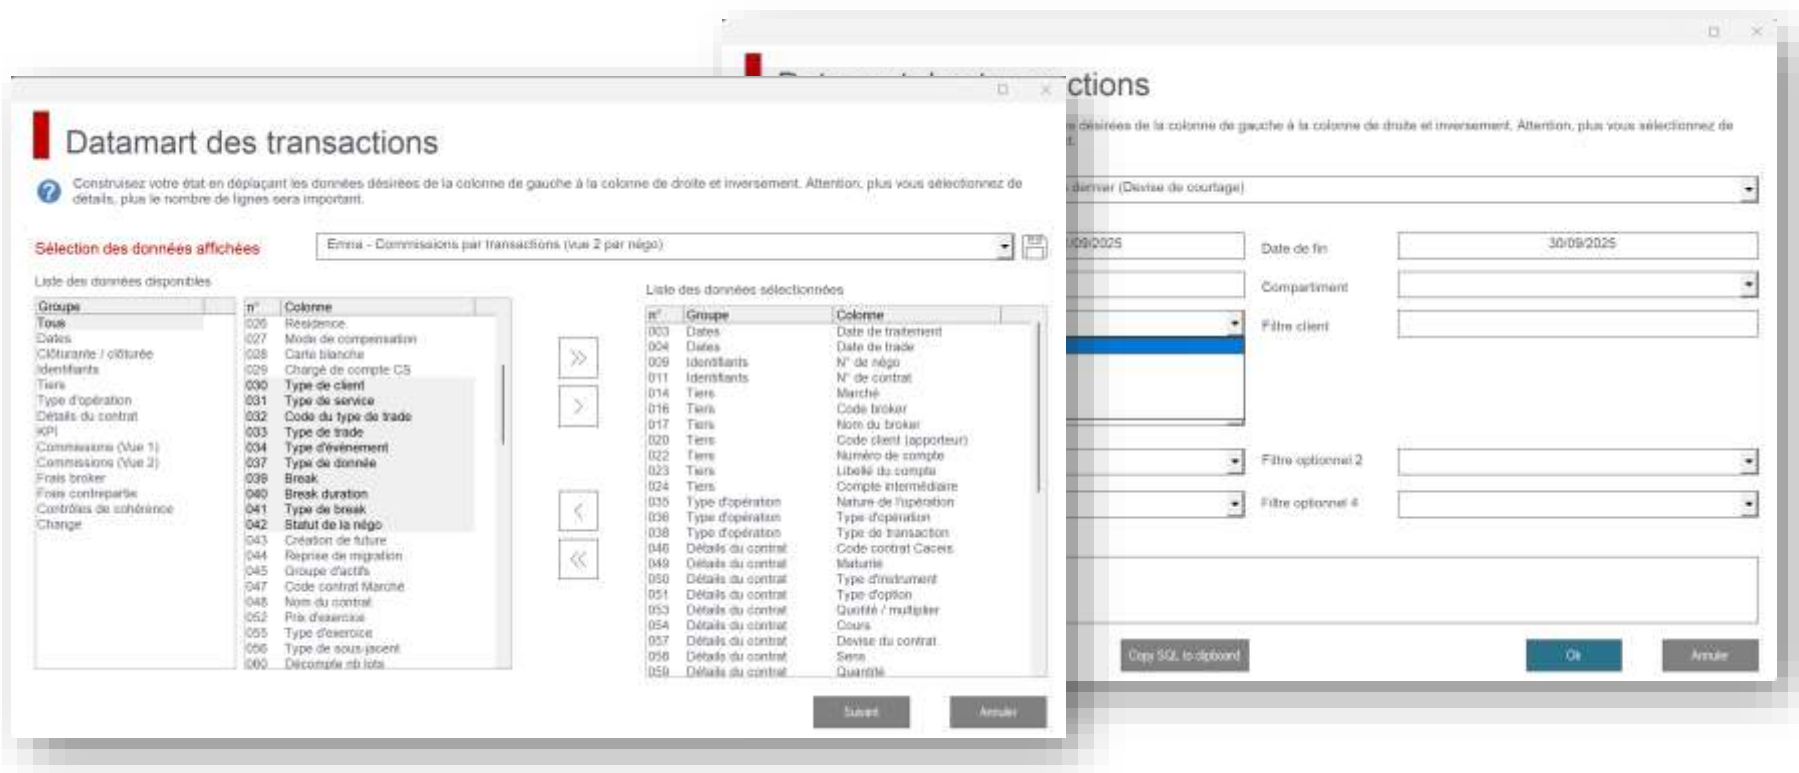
ctions

désirées de la colonne de gauche à la colonne de droite et inversement. Attention, plus vous sélectionnez de t.

dernier (Devise de courtage)

/09/2025 | Date de fin | 30/09/2025

Compartiment

Filtre client

Filtre optionnel 2

Filtre optionnel 4

Copy SQL to clipboard | Ok | Annuler

Datamart des transactions

Construisez votre état en déplaçant les données désirées de la colonne de gauche à la colonne de droite et inversement. Attention, plus vous sélectionnez de détails, plus le nombre de lignes sera important.

Sélection des données affichées | Emma - Commissions par transactions (vue 2 par négo)

Liste des données disponibles

| Groupe |
|---|
| Tous |
| Dates |
| Clôturante / clôturée |
| Identifiants |
| Tiers |
| Type d'opération |
| Détails du contrat |
| KPI |
| Commissions (Vue 1) |
| Commissions (Vue 2) |
| Frais broker |
| Frais contrepartie |
| Contrôles de cohérence |
| Change |

| n° | Colonne |
|---|---|
| 026 | Résidence |
| 027 | Mode de compensation |
| 028 | Carte blanche |
| 029 | Chargé de compte CS |
| 030 | Type de client |
| 031 | Type de service |
| 032 | Code du type de trade |
| 033 | Type de trade |
| 034 | Type d'évènement |
| 037 | Type de donnée |
| 039 | Break |
| 040 | Break duration |
| 041 | Type de break |
| 042 | Statut de la négo |
| 043 | Création de future |
| 044 | Reprise de migration |
| 045 | Groupe d'actifs |
| 047 | Code contrat Marché |
| 048 | Nom du contrat |
| 052 | Prix d'exercice |
| 055 | Type d'exercice |
| 056 | Type de sous-jacent |
| 060 | Décompte nb lots |

Liste des données sélectionnées

| n° | Groupe | Colonne |
|---|---|---|
| 003 | Dates | Date de traitement |
| 004 | Dates | Date de trade |
| 009 | Identifiants | N° de négo |
| 011 | Identifiants | N° de contrat |
| 014 | Tiers | Marché |
| 016 | Tiers | Code broker |
| 017 | Tiers | Nom du broker |
| 020 | Tiers | Code client (apporteur) |
| 022 | Tiers | Numéro de compte |
| 023 | Tiers | Libellé du compte |
| 024 | Tiers | Compte intermédiaire |
| 035 | Type d'opération | Nature de l'opération |
| 036 | Type d'opération | Type d'opération |
| 038 | Type d'opération | Type de transaction |
| 046 | Détails du contrat | Code contrat Caceis |
| 049 | Détails du contrat | Maturité |
| 050 | Détails du contrat | Type d'instrument |
| 051 | Détails du contrat | Type d'option |
| 053 | Détails du contrat | Quotité / multiplier |
| 054 | Détails du contrat | Cours |
| 057 | Détails du contrat | Devise du contrat |
| 058 | Détails du contrat | Sens |
| 059 | Détails du contrat | Quantité |

Suivant | Annuler